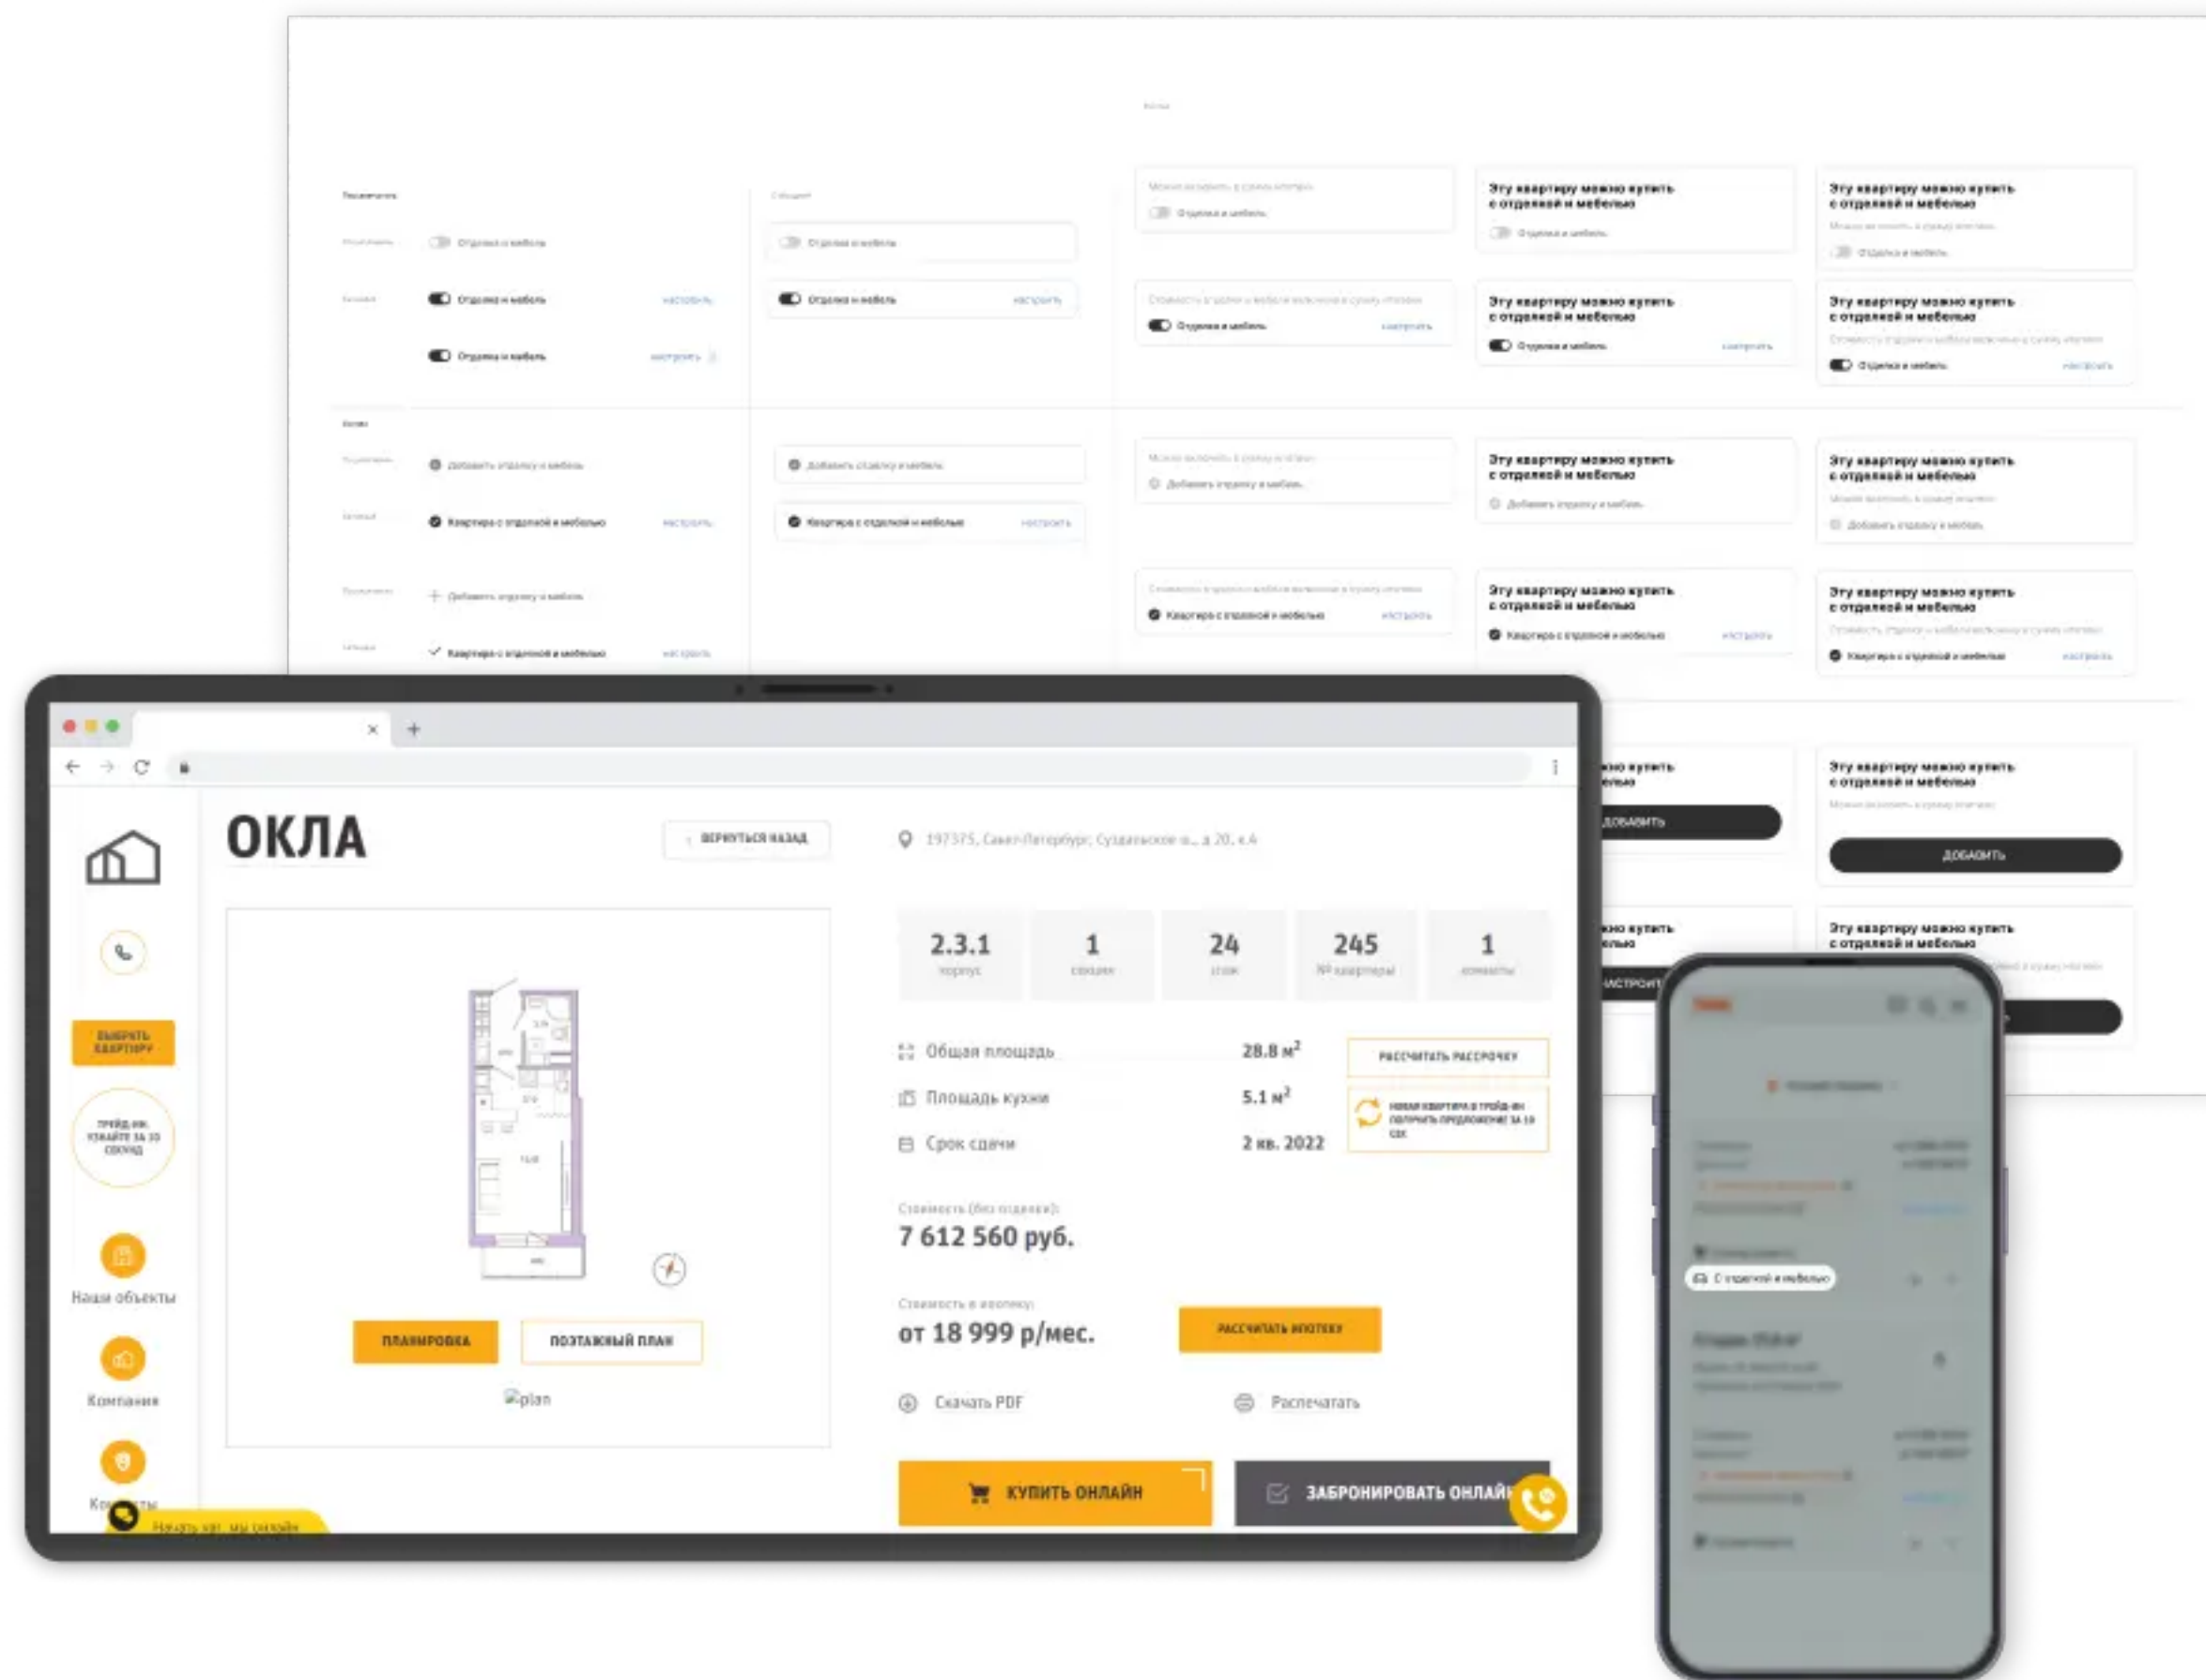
Эту квартиру можно купить с отделкой и мебелью

Эту квартиру можно купить с отделкой и мебелью

Эту квартиру можно купить с отделкой и мебелью

Эту квартиру можно купить с отделкой и мебелью

Отделка и мебель

Отделка и мебель

Отделка и мебель

Эту квартиру можно купить с отделкой и мебелью

Эту квартиру можно купить с отделкой и мебелью

Эту квартиру можно купить с отделкой и мебелью

Эту квартиру можно купить с отделкой и мебелью

Квартира с отделкой и мебелью

Квартира с отделкой и мебелью

ДОБАВИТЬ

Эту квартиру можно купить с отделкой и мебелью

ДОБАВИТЬ

Эту квартиру можно купить с отделкой и мебелью

ОКЛА

ВЕРНУТЬСЯ НАЗАД

197375, Санкт-Петербург, Суздальское ш., д. 20, к.4

ВЫБРАТЬ КВАРТИРУ

ТРЕЙД-ИН: УЗНАЙТЕ ЗА 10 СЕКУНД

Наши объекты

Компания

Контакты

Начать чат, мы онлайн

ПЛАНИРОВКА

ПОЭТАЖНЫЙ ПЛАН

plan

| 2.3.1 | 1 | 24 | 245 | 1 |
|---|---|---|---|---|
| корпус | секция | этаж | № квартиры | комнаты |

Общая площадь 28.8 м²

Площадь кухни 5.1 м²

Срок сдачи 2 кв. 2022

РАССЧИТАТЬ РАССРОЧКУ

НОВАЯ КВАРТИРА В ТРЕЙД-ИН: ПОЛУЧИТЬ ПРЕДЛОЖЕНИЕ ЗА 10 СЕК

Стоимость (без отделки):

7 612 560 руб.

Стоимость в ипотеку:

от 18 999 р/мес.

РАССЧИТАТЬ ИПОТЕКУ

Скачать PDF

Распечатать

КУПИТЬ ОНЛАЙН

ЗАБРОНИРОВАТЬ ОНЛАЙН

С отделкой и мебелью